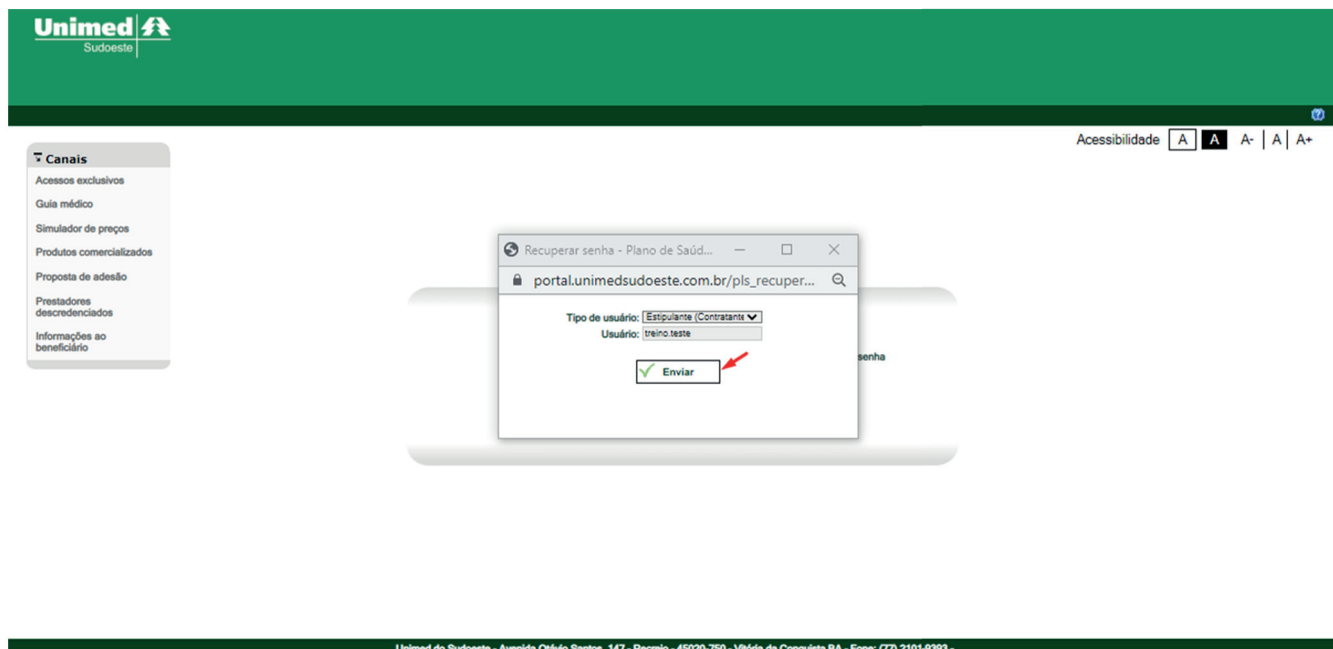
Unimed
Sudoeste

Acessibilidade A A A- | A | A+

Canais
Acessos exclusivos
Guia médico
Simulador de preços
Produtos comercializados
Proposta de adesão
Prestadores descredenciados
Informações ao beneficiário

Recuperar senha - Plano de Saúd...
portal.unimedsudoeste.com.br/pls_recuper...

Tipo de usuário: Estipulante (Contratante
Usuário: treino.teste
Enviar

senha

Unimed do Sudoeste - Avenida Otávio Santos, 147 - Recreio - 45020-750 - Vitória da Conquista BA - Fone: (77) 2101-9393 -